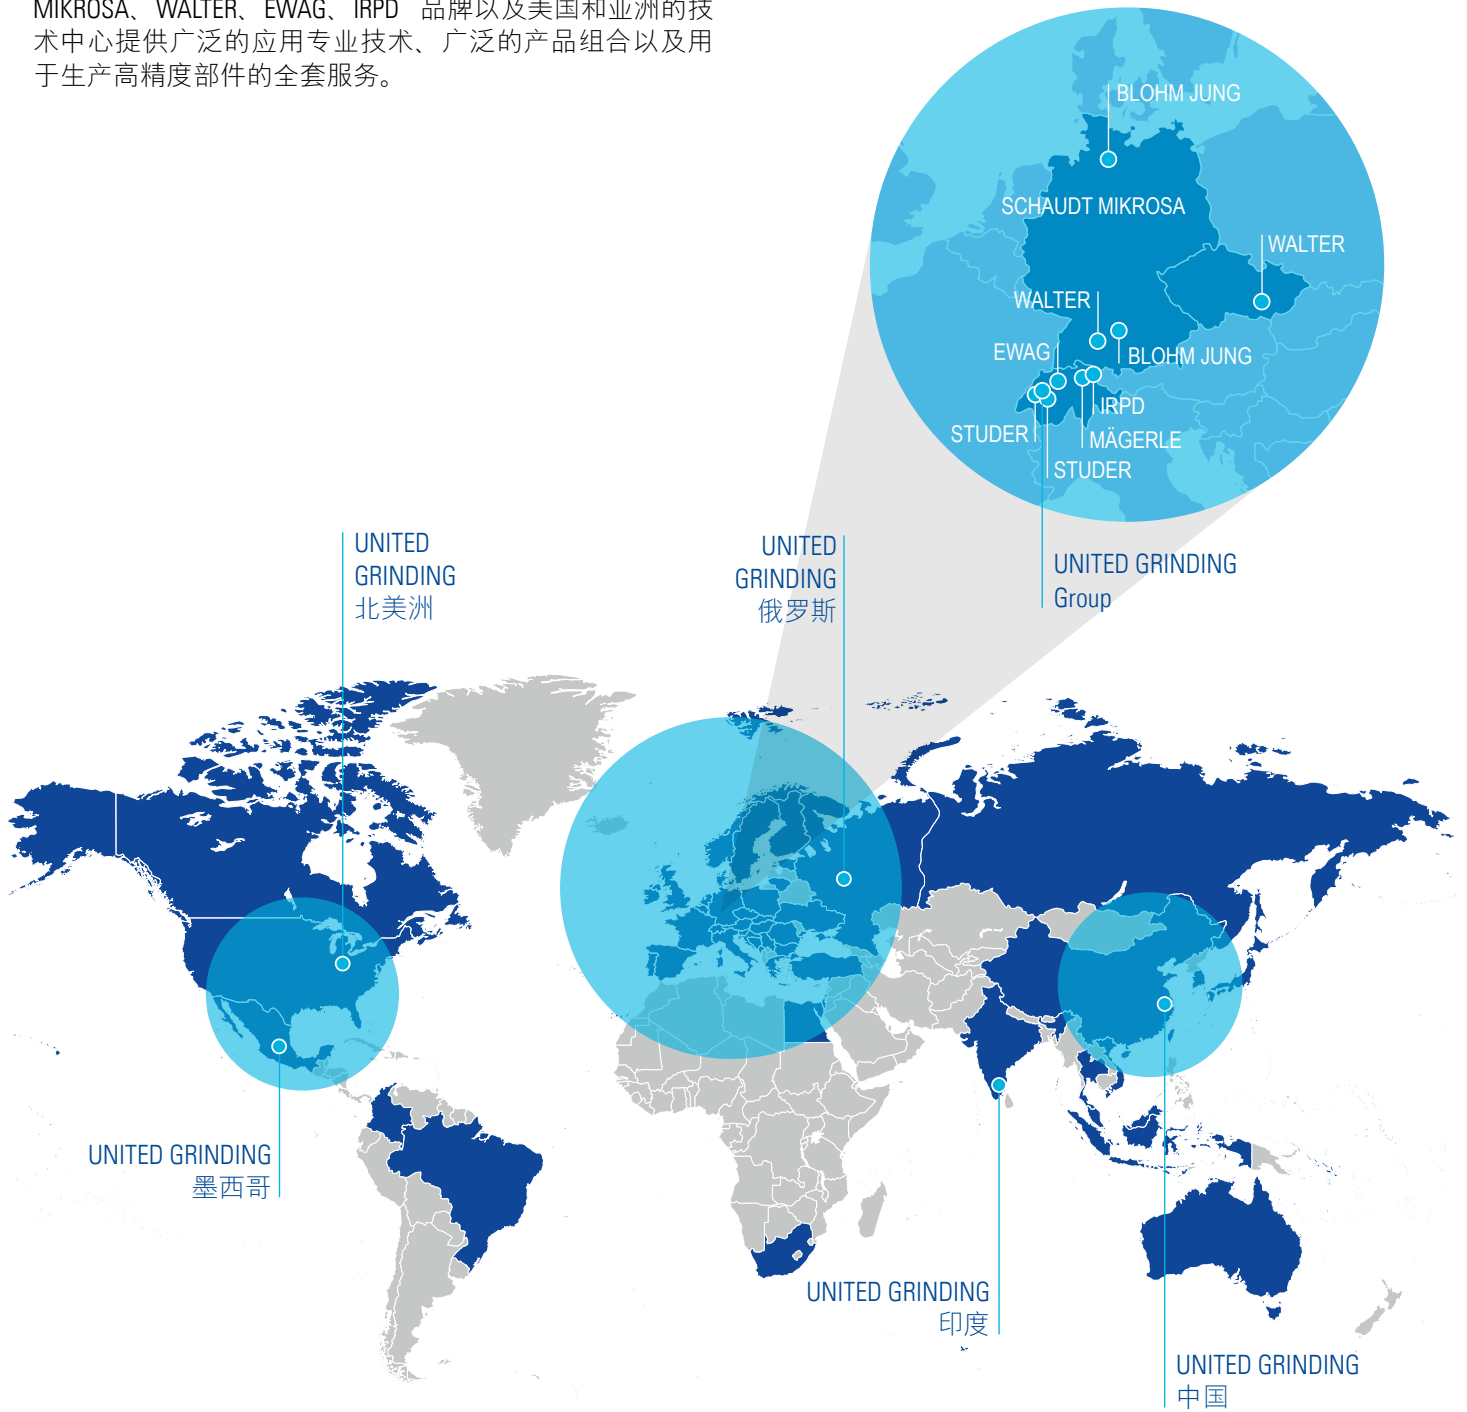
MIKROSA、WALTER、EWAG、IRPD 品牌以及美国和亚洲的技术中心提供广泛的应用专业技术、广泛的产品组合以及用于生产高精度部件的全套服务。

BLOHM JUNG
SCHAUDT MIKROSA
WALTER
WALTER
EWAG
BLOHM JUNG
IRPD
STUDER
MÄGERLE
STUDER

UNITED GRINDING Group

UNITED GRINDING 北美洲

UNITED GRINDING 俄罗斯

UNITED GRINDING 墨西哥

UNITED GRINDING 印度

UNITED GRINDING 中国